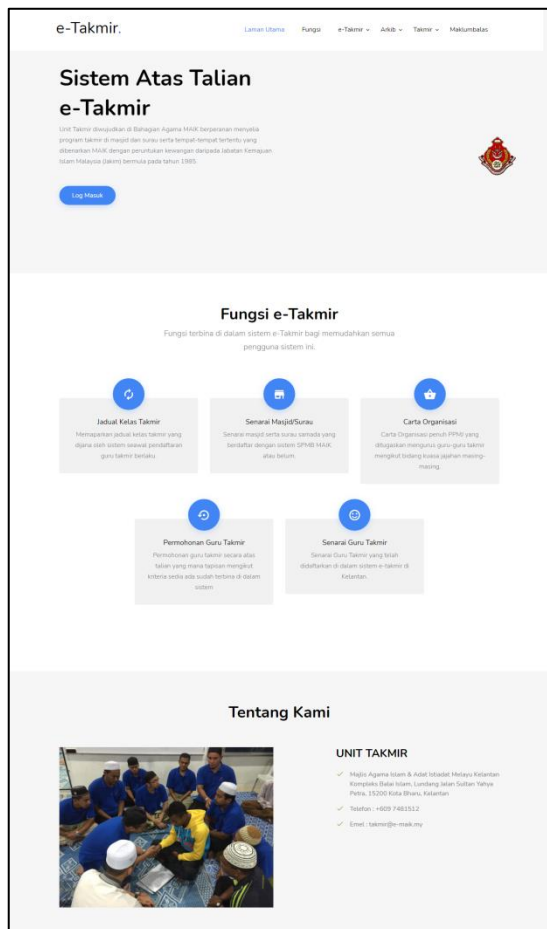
e-Takmir.

Laman Utama Fungsi e-Takmir Arkib Takmir Maklumbalas

Sistem Atas Talian e-Takmir

Unit Takmir diwujudkan di Bahagian Agama MAIK berperanan menyelia program takmir di masjid dan surau serta tempat-tempat tertentu yang diberarkan MAIK dengan peruntukan kewangan daripada Jabatan Kemajuan Islam Malaysia (Jakim) bermula pada tahun 1985.

Log Masuk

Fungsi e-Takmir

Fungsi terbina di dalam sistem e-Takmir bagi memudahkan semua pengguna sistem ini.

Jadual Kelas Takmir

Memaparkan jadual kelas takmir yang dijana oleh sistem seawal pendaftaran guru takmir berlaku.

Senarai Masjid/Surau

Senarai masjid serta surau samada yang berdaftar dengan sistem SPMB MAIK atau belum.

Carta Organisasi

Carta Organisasi penuh PPMI yang ditugaskan mengurus guru-guru takmir mengikut bidang kuasa jajahan masing-masing.

Permohonan Guru Takmir

Permohonan guru takmir secara atas talian yang mana tapisan mengikut kriteria sedia ada sudah terbina di dalam sistem.

Senarai Guru Takmir

Senarai Guru Takmir yang telah didaftarkan di dalam sistem e-takmir di Kelantan.

Tentang Kami

UNIT TAKMIR

Majlis Agama Islam & Adat Istiadat Melayu Kelantan Kompleks Balai Islam, Lundang Jalan Sultan Yahya Petra, 15200 Kota Bharu, Kelantan

Telefon : +609 7481512

Emel : takmir@e-maik.my